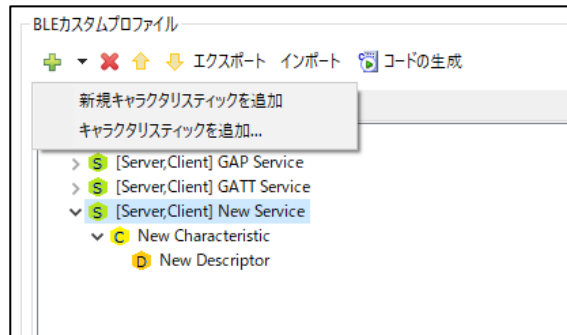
BLEカスタムプロファイル

エクスポート インポート コードの生成

新規キャラクタリスティックを追加
キャラクタリスティックを追加...

S [Server,Client] GAP Service
S [Server,Client] GATT Service
S [Server,Client] New Service
C New Characteristic
D New Descriptor